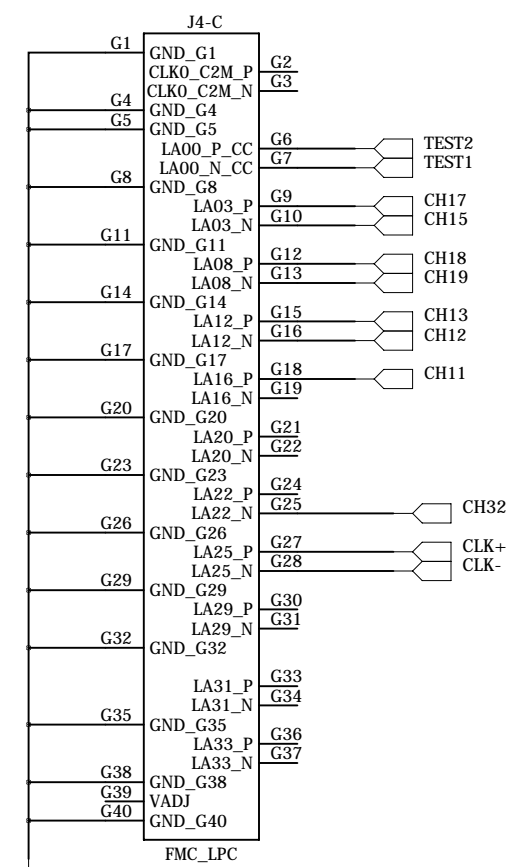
J4-C

G1 GND_G1
CLK0_C2M_P G2
CLK0_C2M_N G3
G4 GND_G4
G5 GND_G5
LA00_P_CC G6 TEST2
LA00_N_CC G7 TEST1
G8 GND_G8
LA03_P G9 CH17
LA03_N G10 CH15
G11 GND_G11
LA08_P G12 CH18
LA08_N G13 CH19
G14 GND_G14
LA12_P G15 CH13
LA12_N G16 CH12
G17 GND_G17
LA16_P G18 CH11
LA16_N G19
G20 GND_G20
LA20_P G21
LA20_N G22
G23 GND_G23
LA22_P G24
LA22_N G25 CH32
G26 GND_G26
LA25_P G27 CLK+
LA25_N G28 CLK-
G29 GND_G29
LA29_P G30
LA29_N G31
G32 GND_G32
LA31_P G33
LA31_N G34
G35 GND_G35
LA33_P G36
LA33_N G37
G38 GND_G38
G39 VADJ
G40 GND_G40

FMC_LPC